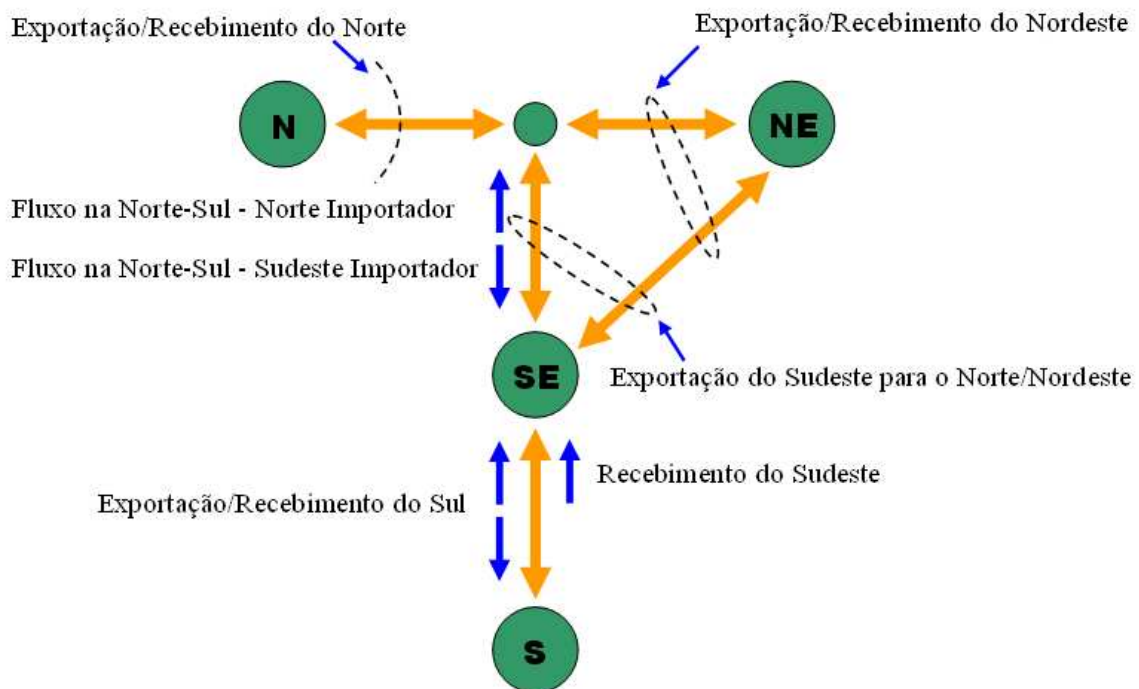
Exportação/Recebimento do Norte

Exportação/Recebimento do Nordeste

N

NE

Fluxo na Norte-Sul - Norte Importador

Fluxo na Norte-Sul - Sudeste Importador

SE

Exportação do Sudeste para o Norte/Nordeste

Recebimento do Sudeste

Exportação/Recebimento do Sul

S